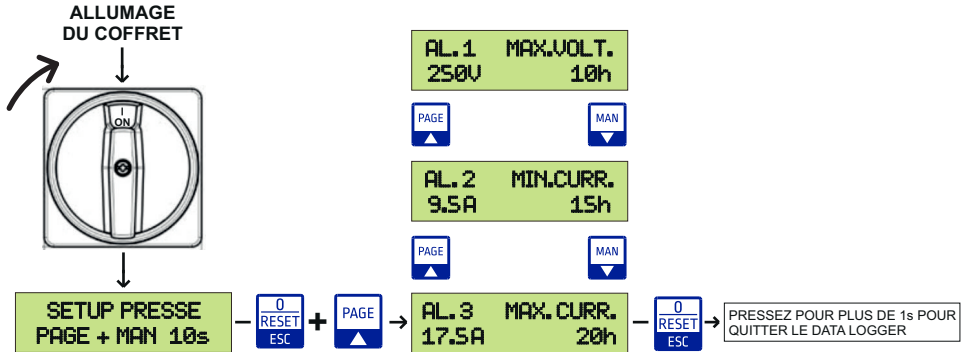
ALLUMAGE
DU COFFRET

I
ON

AL.1 MAX.VOLT.
250V 10h

PAGE

MAN

AL.2 MIN.CURR.
9.5A 15h

PAGE

MAN

SETUP PRESSE
PAGE + MAN 10s

0
RESET
ESC

+

PAGE

AL.3 MAX.CURR.
17.5A 20h

0
RESET
ESC

PRESSEZ POUR PLUS DE 1s POUR QUITTER LE DATA LOGGER